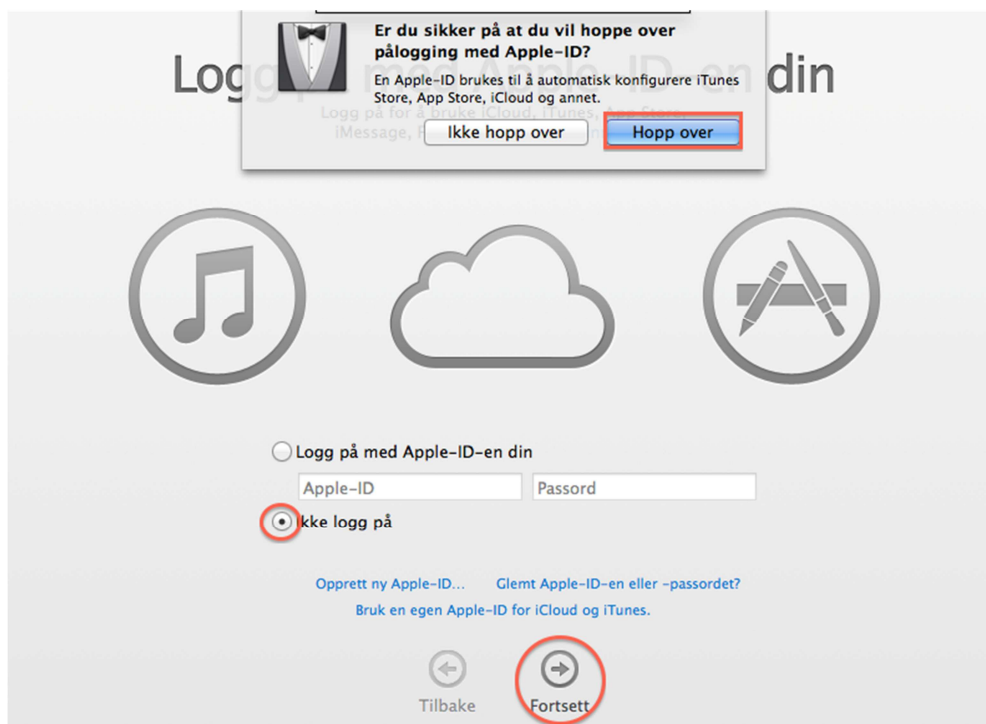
Logg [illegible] Apple-ID-en din

Logg på for å bruke iCloud, iTunes, App Store, iMessage, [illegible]

Er du sikker på at du vil hoppe over pålogging med Apple-ID?

En Apple-ID brukes til å automatisk konfigurere iTunes Store, App Store, iCloud og annet.

Ikke hopp over

Hopp over

Logg på med Apple-ID-en din

Apple-ID

Passord

Ikke logg på

Opprett ny Apple-ID...

Glemt Apple-ID-en eller -passordet?

Bruk en egen Apple-ID for iCloud og iTunes.

Tilbake

Fortsett